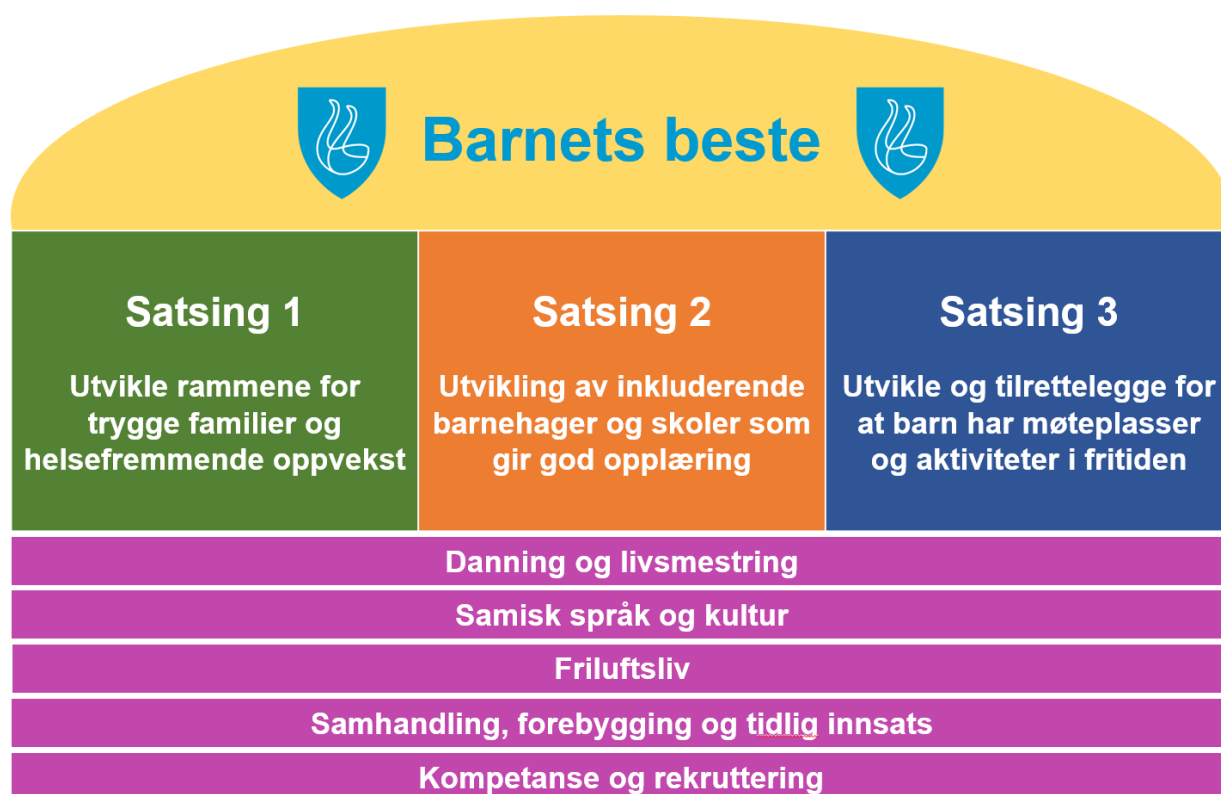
Barnets beste

Satsing 1

Utvikle rammene for trygge familier og helsefremmende oppvekst

Satsing 2

Utvikling av inkluderende barnehager og skoler som gir god opplæring

Satsing 3

Utvikle og tilrettelegge for at barn har møteplasser og aktiviteter i fritiden

Danning og livsmestring

Samisk språk og kultur

Friluftsliv

Samhandling, forebygging og tidlig innsats

Kompetanse og rekruttering